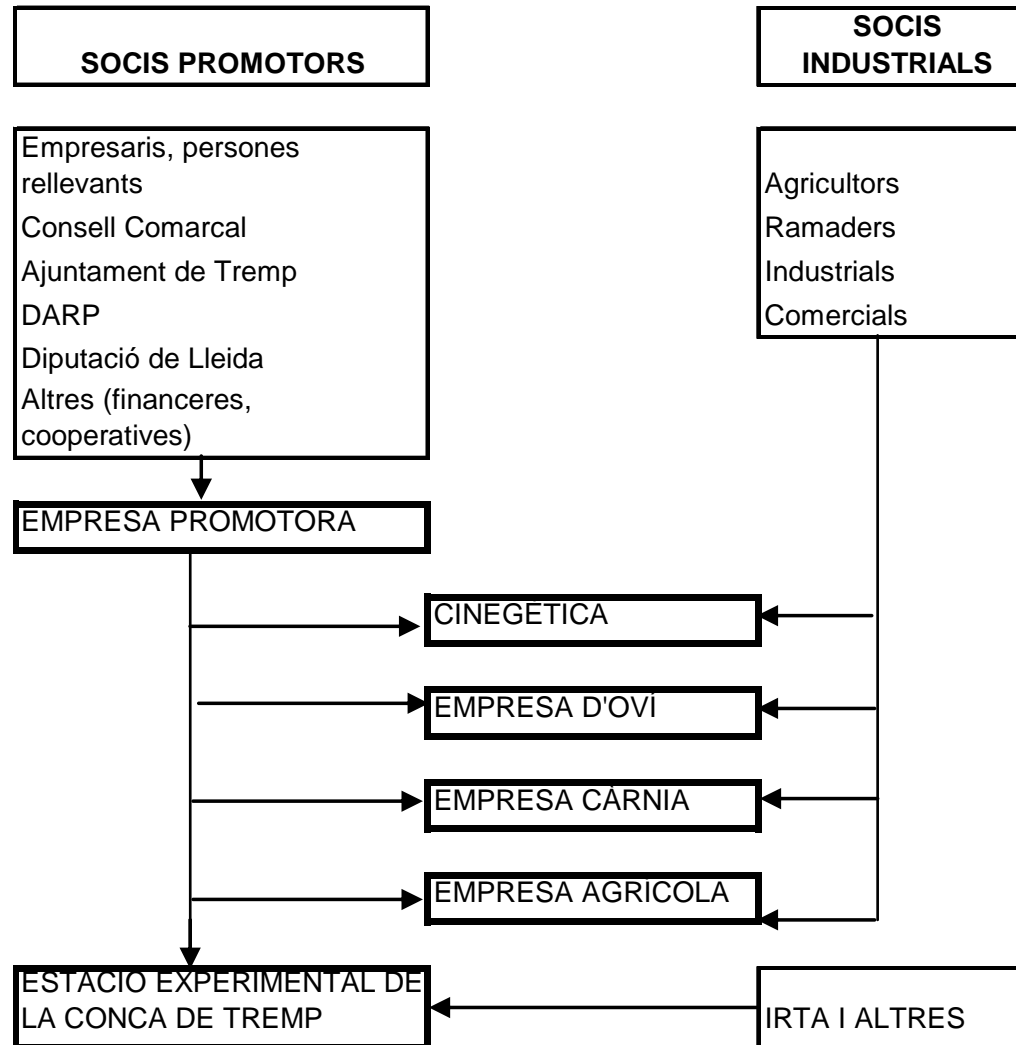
SOCIS PROMOTORS

SOCIS INDUSTRIALS

Empresaris, persones rellevants
Consell Comarcal
Ajuntament de Tremp
DARP
Diputació de Lleida
Altres (financeres, cooperatives)

Agricultors
Ramaders
Industrials
Comercials

EMPRESA PROMOTORA

CINEGÈTICA

EMPRESA D'OVÍ

EMPRESA CÀRNIA

EMPRESA AGRÍCOLA

ESTACIÓ EXPERIMENTAL DE LA CONCA DE TREMP

IRTA I ALTRES